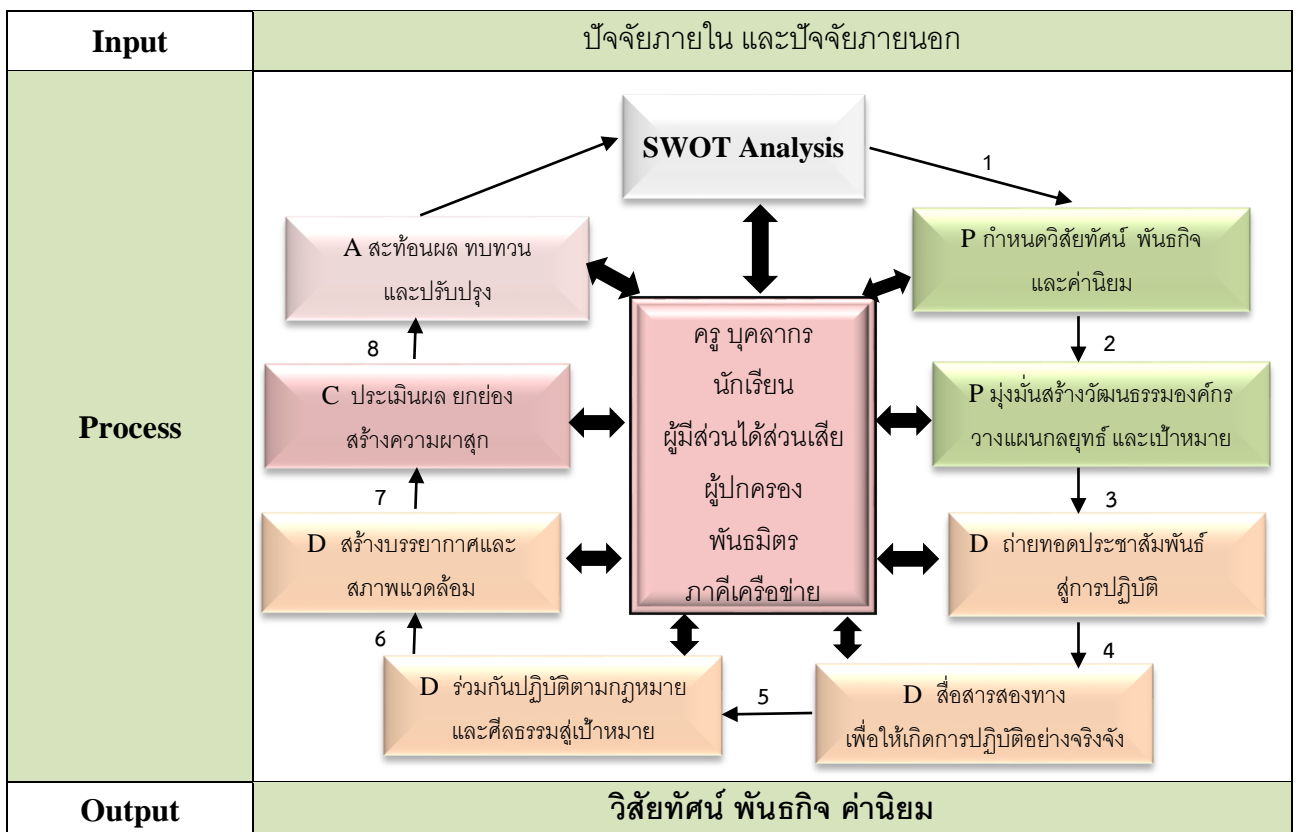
Input
ปัจจัยภายใน และปัจจัยภายนอก

Process

SWOT Analysis

1

P กำหนดวิสัยทัศน์ พันธกิจ และค่านิยม

2

P มุ่งมั่นสร้างวัฒนธรรมองค์กร วางแผนกลยุทธ์ และเป้าหมาย

3

D ถ่ายทอดประชาสัมพันธ์ สู่การปฏิบัติ

4

D สื่อสารสองทาง เพื่อให้เกิดการปฏิบัติอย่างจริงจัง

5

D ร่วมกันปฏิบัติตามกฎหมาย และศีลธรรมสู่เป้าหมาย

6

D สร้างบรรยากาศและ สภาพแวดล้อม

7

C ประเมินผล ยกย่อง สร้างความผาสุก

8

A สะท้อนผล ทบทวน และปรับปรุง

ครู บุคลากร นักเรียน ผู้มีส่วนได้ส่วนเสีย ผู้ปกครอง พันธมิตร ภาคีเครือข่าย

Output
วิสัยทัศน์ พันธกิจ ค่านิยม